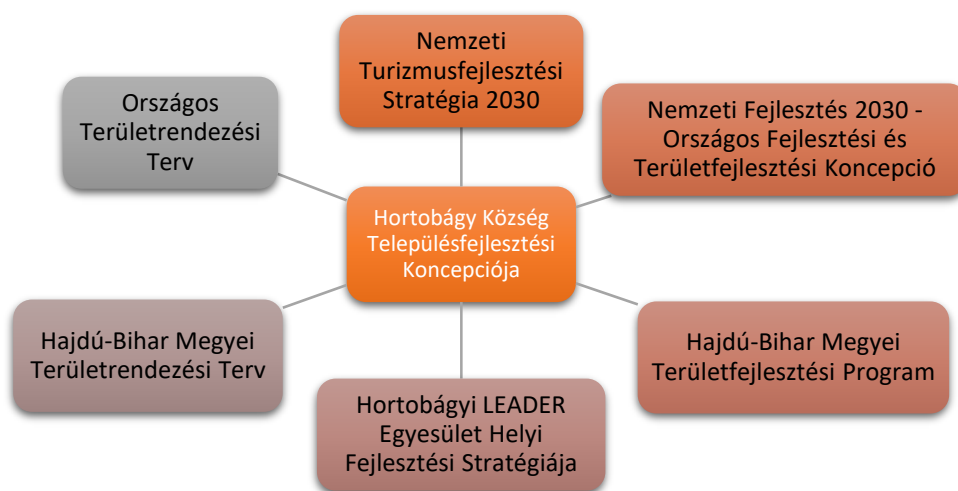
Nemzeti Turizmusfejlesztési Stratégia 2030

Országos Területrendezési Terv

Nemzeti Fejlesztés 2030 - Országos Fejlesztési és Területfejlesztési Koncepció

Hortobágy Község Településfejlesztési Koncepciója

Hajdú-Bihar Megyei Területrendezési Terv

Hajdú-Bihar Megyei Területfejlesztési Program

Hortobágyi LEADER Egyesület Helyi Fejlesztési Stratégiája